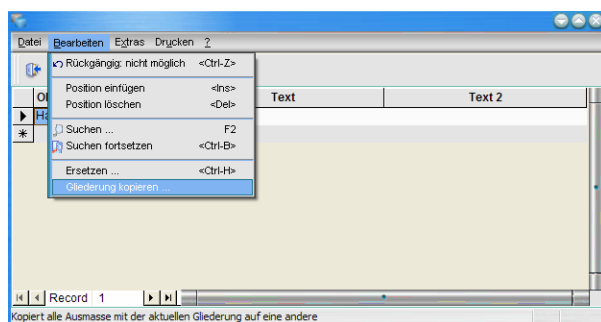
Datei Bearbeiten Extras Drucken ?

Rückgängig: nicht möglich <Ctrl-Z>
Position einfügen <Ins>
Position löschen <Del>
Suchen ... F2
Suchen fortsetzen <Ctrl-B>
Ersetzen ... <Ctrl-H>
Gliederung kopieren ...

Ol | Text | Text 2
Ha
*

Record 1

Kopiert alle Ausmasse mit der aktuellen Gliederung auf eine andere